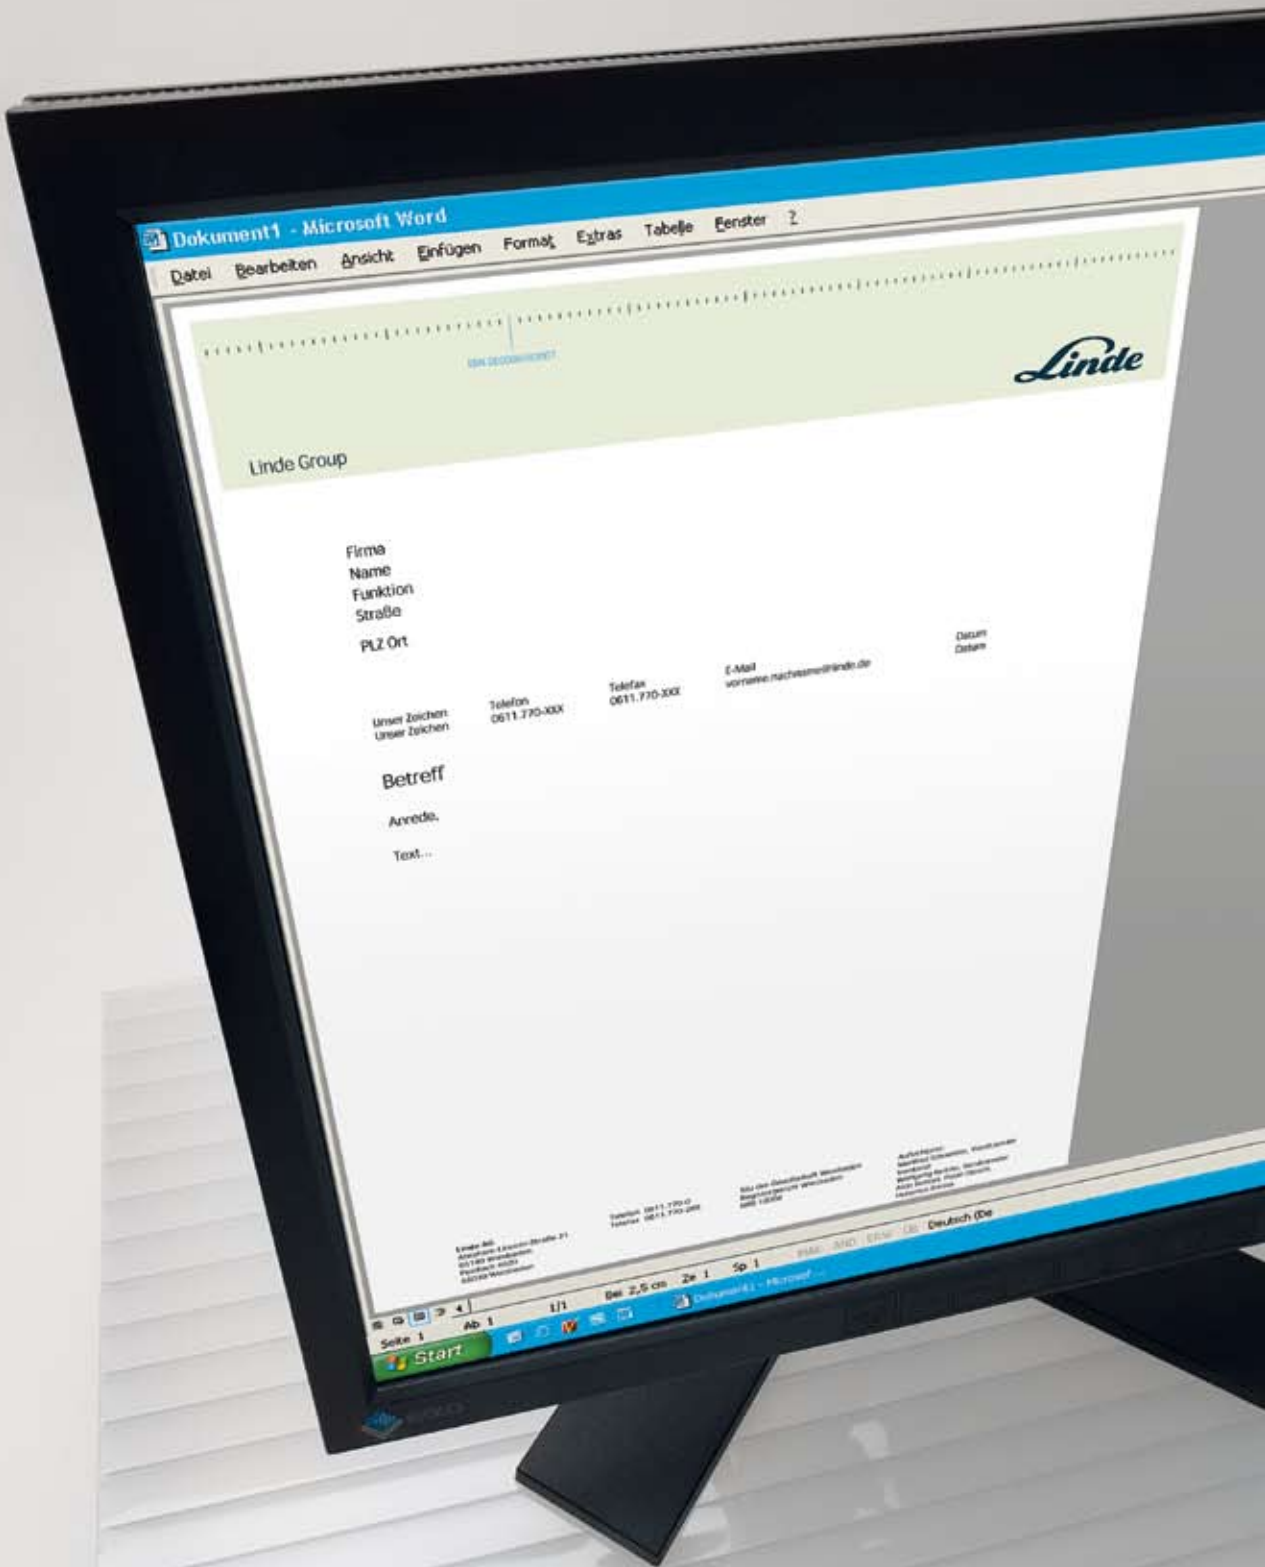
Dokument1 - Microsoft Word

Datei Bearbeiten Ansicht Einfügen Format Extras Tabelle Fenster ?

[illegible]

Linde

Linde Group

Firma
Name
Funktion
Straße
PLZ Ort

Datum
Datum

Unser Zeichen
Unser Zeichen

Telefon
0611.770-XXX

Telefax
0611.770-XXX

E-Mail
vorname.nachname@linde.de

Betreff

Anrede,

Text...

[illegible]

Seite 1 Ab 1 1/1 Bei 2,5 cm Ze 1 Sp 1 MAK ÄND ERW ÜB Deutsch (De

Start

Dokument1 - Microsof...